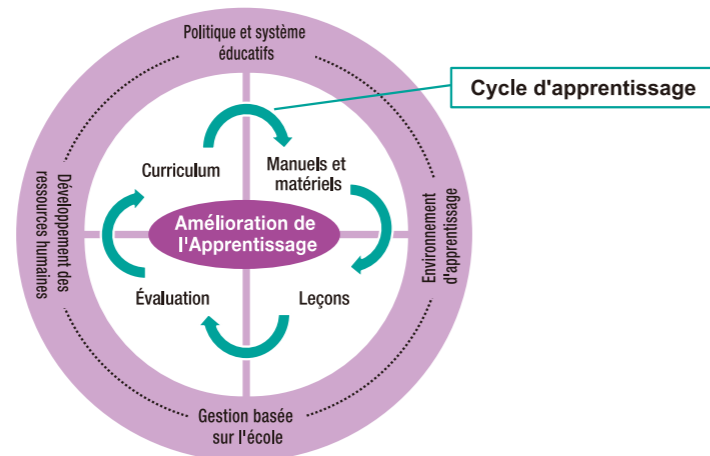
Politique et système éducatifs

Cycle d'apprentissage

Développement des ressources humaines

Environnement d'apprentissage

Curriculum

Manuels et matériels

Amélioration de l'Apprentissage

Évaluation

Leçons

Gestion basée sur l'école